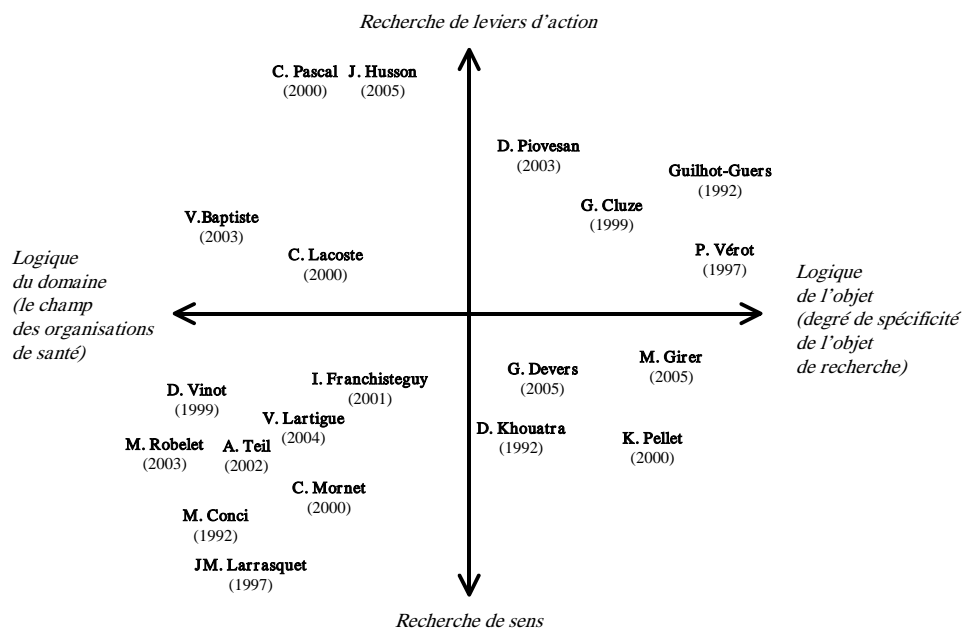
Recherche de leviers d'action

C. Pascal (2000)
J. Husson (2005)

D. Piovesan (2003)

Guilhot-Guers (1992)

G. Cluze (1999)

V.Baptiste (2003)

C. Lacoste (2000)

P. Vérot (1997)

Logique du domaine (le champ des organisations de santé)

Logique de l'objet (degré de spécificité de l'objet de recherche)

G. Devers (2005)

M. Girer (2005)

I. Franchisteguy (2001)

D. Vinot (1999)

V. Lartigue (2004)

D. Khouatra (1992)

K. Pellet (2000)

M. Robelet (2003)

A. Teil (2002)

C. Mornet (2000)

M. Conci (1992)

JM. Larrasquet (1997)

Recherche de sens